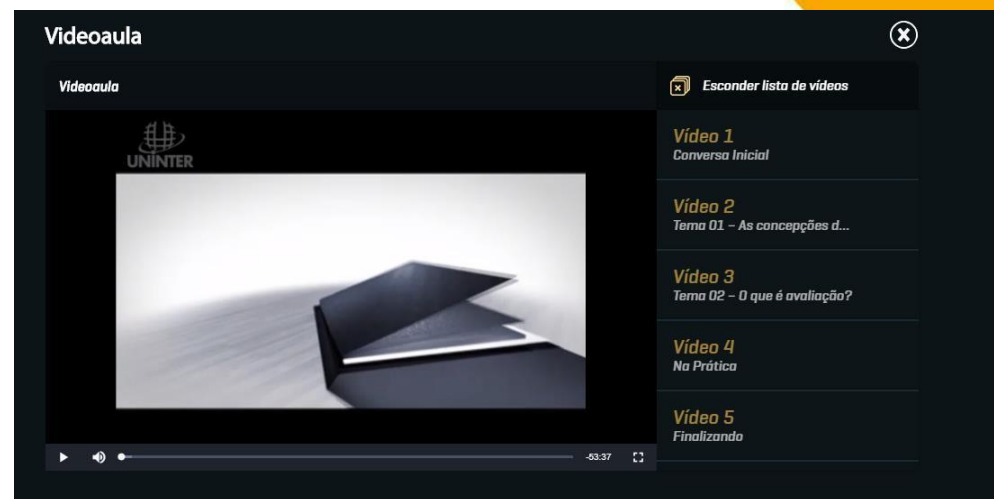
Videoaula

Videoaula

UNINTER

-53:37

Esconder lista de vídeos

Vídeo 1
Conversa Inicial

Vídeo 2
Tema 01 – As concepções d...

Vídeo 3
Tema 02 – O que é avaliação?

Vídeo 4
Na Prática

Vídeo 5
Finalizando